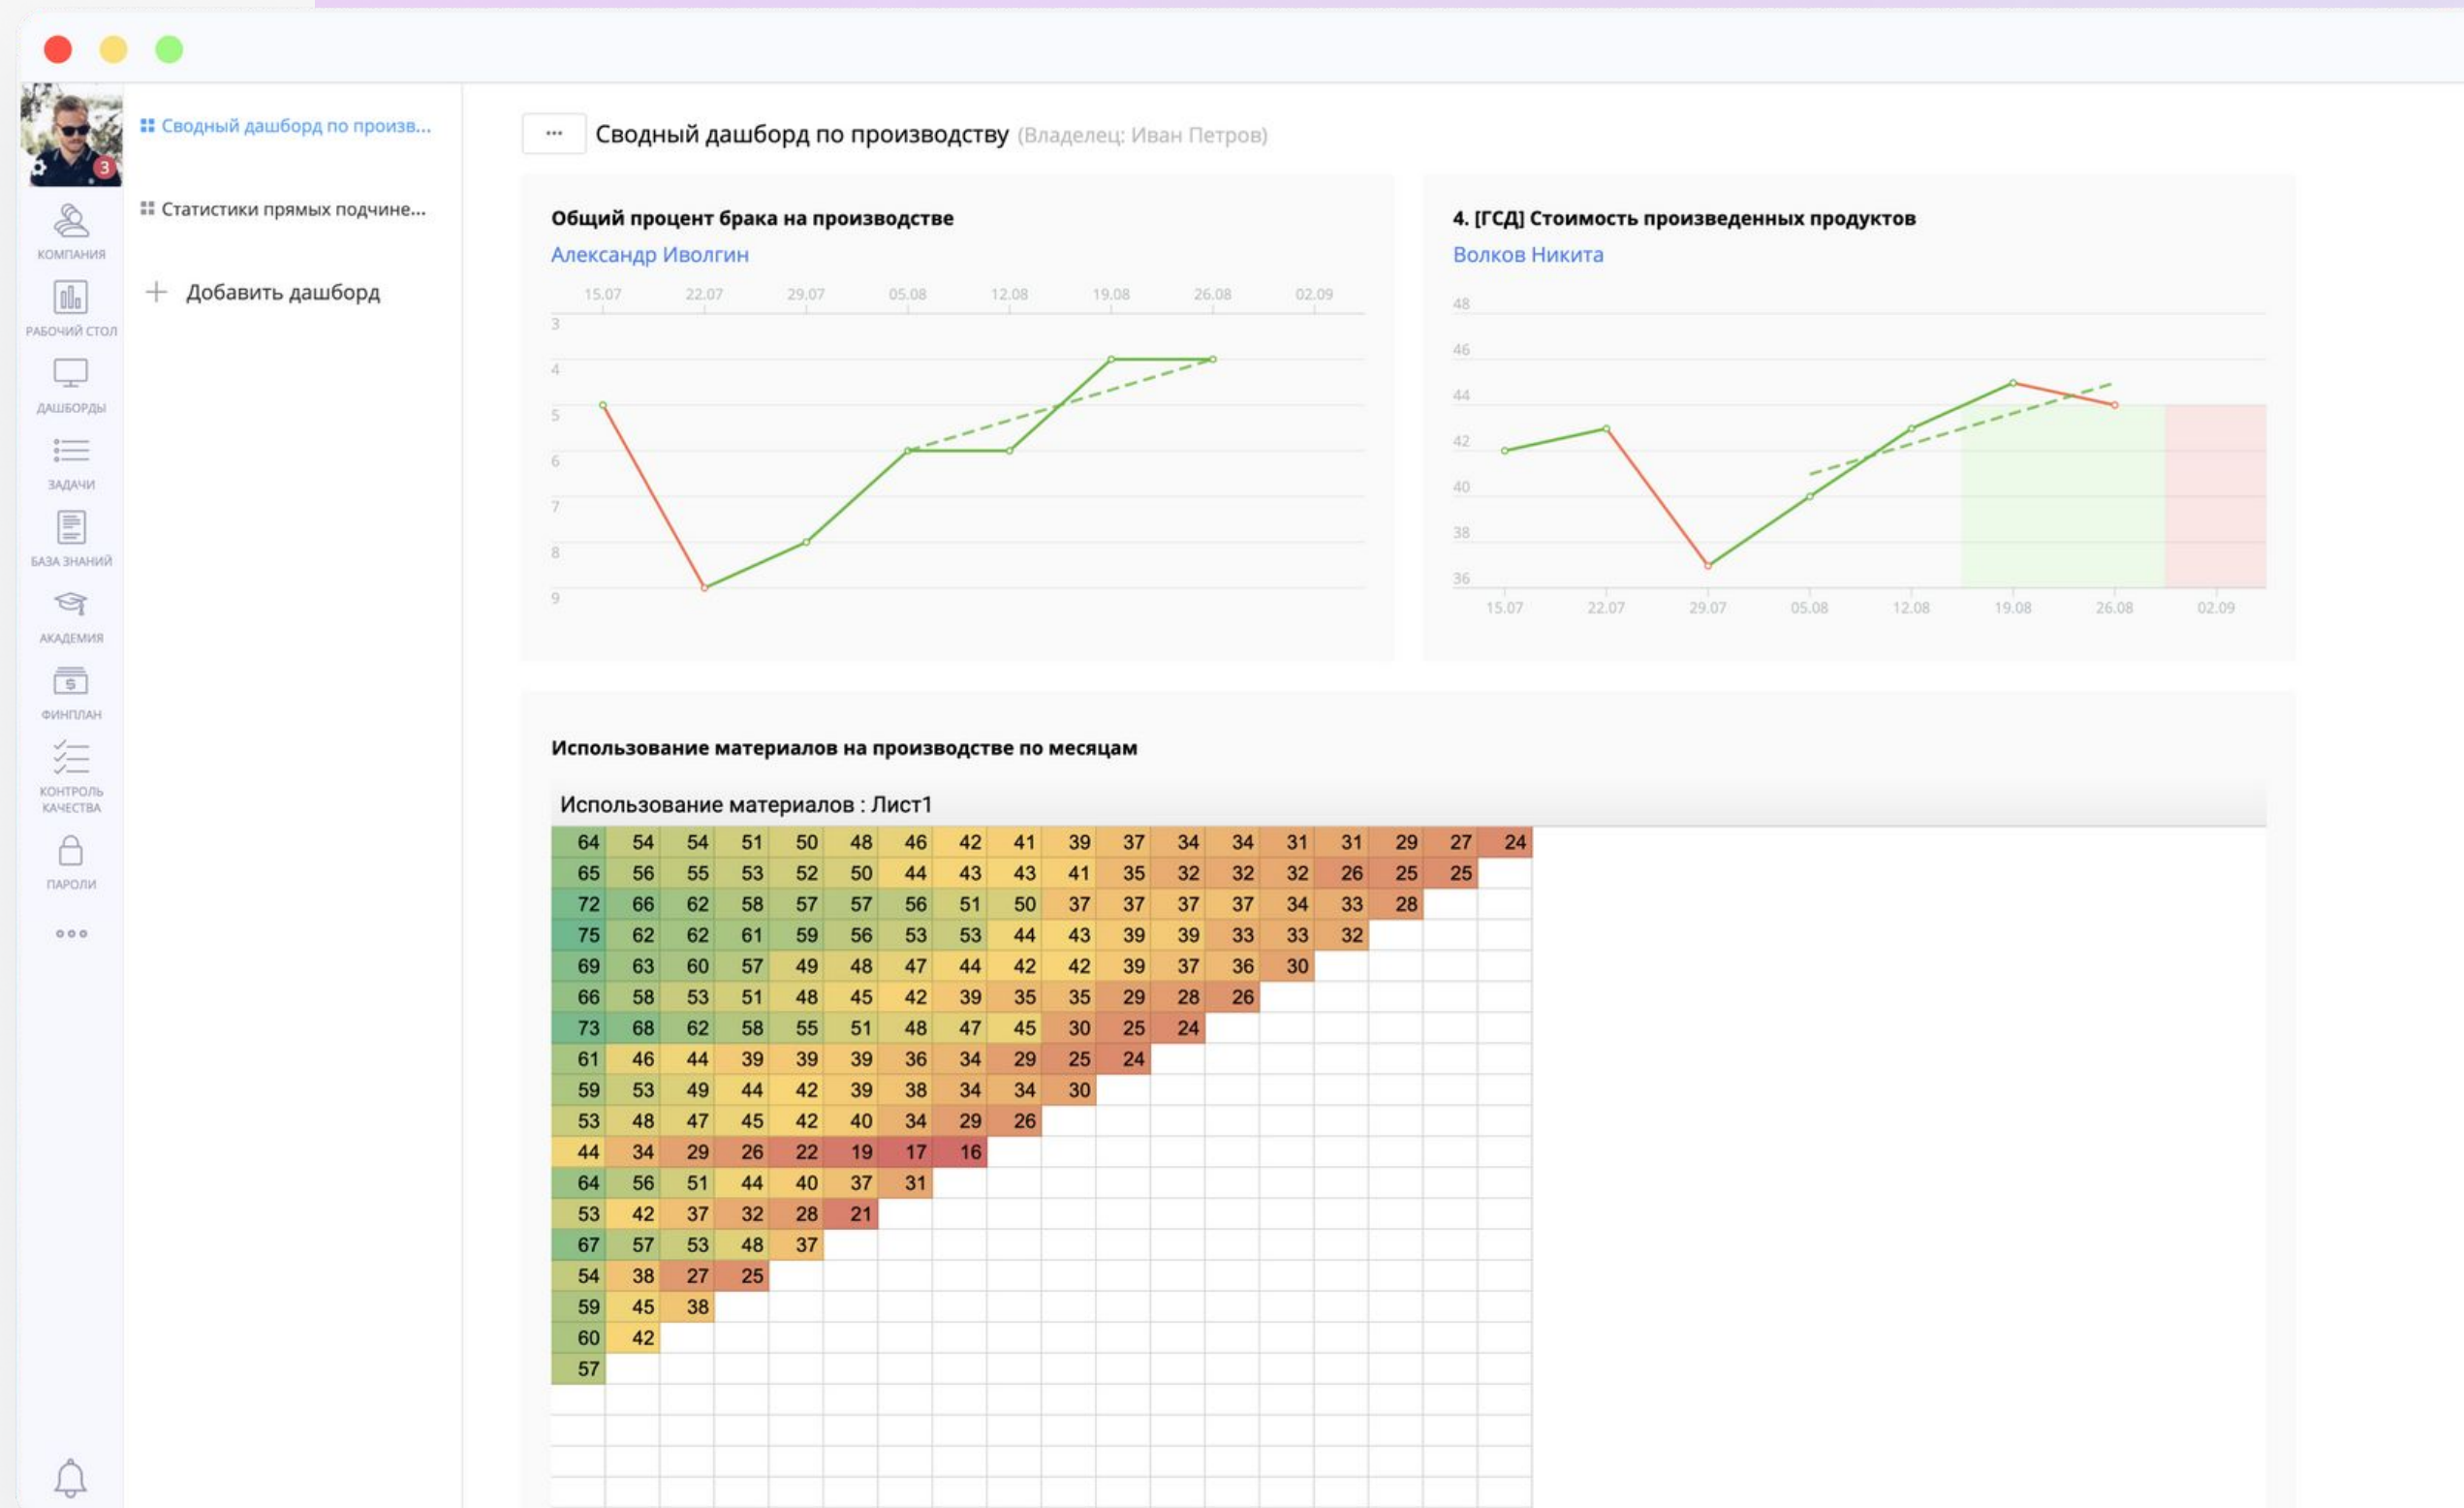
3

КОМПАНИЯ

РАБОЧИЙ СТОЛ

ДАШБОРДЫ

ЗАДАЧИ

БАЗА ЗНАНИЙ

АКАДЕМИЯ

ФИНПЛАН

КОНТРОЛЬ КАЧЕСТВА

ПАРОЛИ

Сводный дашборд по произв...

Статистики прямых подчине...

Добавить дашборд

Сводный дашборд по производству (Владелец: Иван Петров)

Общий процент брака на производстве
Александр Иволгин

15.07 22.07 29.07 05.08 12.08 19.08 26.08 02.09

3 4 5 6 7 8 9

4. [ГСД] Стоимость произведенных продуктов
Волков Никита

48 46 44 42 40 38 36

15.07 22.07 29.07 05.08 12.08 19.08 26.08 02.09

Использование материалов на производстве по месяцам

Использование материалов : Лист1

| | | | | | | | | | | | | | | | | | |
|---|---|---|---|---|---|---|---|---|---|---|---|---|---|---|---|---|---|
| 64 | 54 | 54 | 51 | 50 | 48 | 46 | 42 | 41 | 39 | 37 | 34 | 34 | 31 | 31 | 29 | 27 | 24 |
| 65 | 56 | 55 | 53 | 52 | 50 | 44 | 43 | 43 | 41 | 35 | 32 | 32 | 32 | 26 | 25 | 25 | |
| 72 | 66 | 62 | 58 | 57 | 57 | 56 | 51 | 50 | 37 | 37 | 37 | 37 | 34 | 33 | 28 | | |
| 75 | 62 | 62 | 61 | 59 | 56 | 53 | 53 | 44 | 43 | 39 | 39 | 33 | 33 | 32 | | | |
| 69 | 63 | 60 | 57 | 49 | 48 | 47 | 44 | 42 | 42 | 39 | 37 | 36 | 30 | | | | |
| 66 | 58 | 53 | 51 | 48 | 45 | 42 | 39 | 35 | 35 | 29 | 28 | 26 | | | | | |
| 73 | 68 | 62 | 58 | 55 | 51 | 48 | 47 | 45 | 30 | 25 | 24 | | | | | | |
| 61 | 46 | 44 | 39 | 39 | 39 | 36 | 34 | 29 | 25 | 24 | | | | | | | |
| 59 | 53 | 49 | 44 | 42 | 39 | 38 | 34 | 34 | 30 | | | | | | | | |
| 53 | 48 | 47 | 45 | 42 | 40 | 34 | 29 | 26 | | | | | | | | | |
| 44 | 34 | 29 | 26 | 22 | 19 | 17 | 16 | | | | | | | | | | |
| 64 | 56 | 51 | 44 | 40 | 37 | 31 | | | | | | | | | | | |
| 53 | 42 | 37 | 32 | 28 | 21 | | | | | | | | | | | | |
| 67 | 57 | 53 | 48 | 37 | | | | | | | | | | | | | |
| 54 | 38 | 27 | 25 | | | | | | | | | | | | | | |
| 59 | 45 | 38 | | | | | | | | | | | | | | | |
| 60 | 42 | | | | | | | | | | | | | | | | |
| 57 | | | | | | | | | | | | | | | | | |